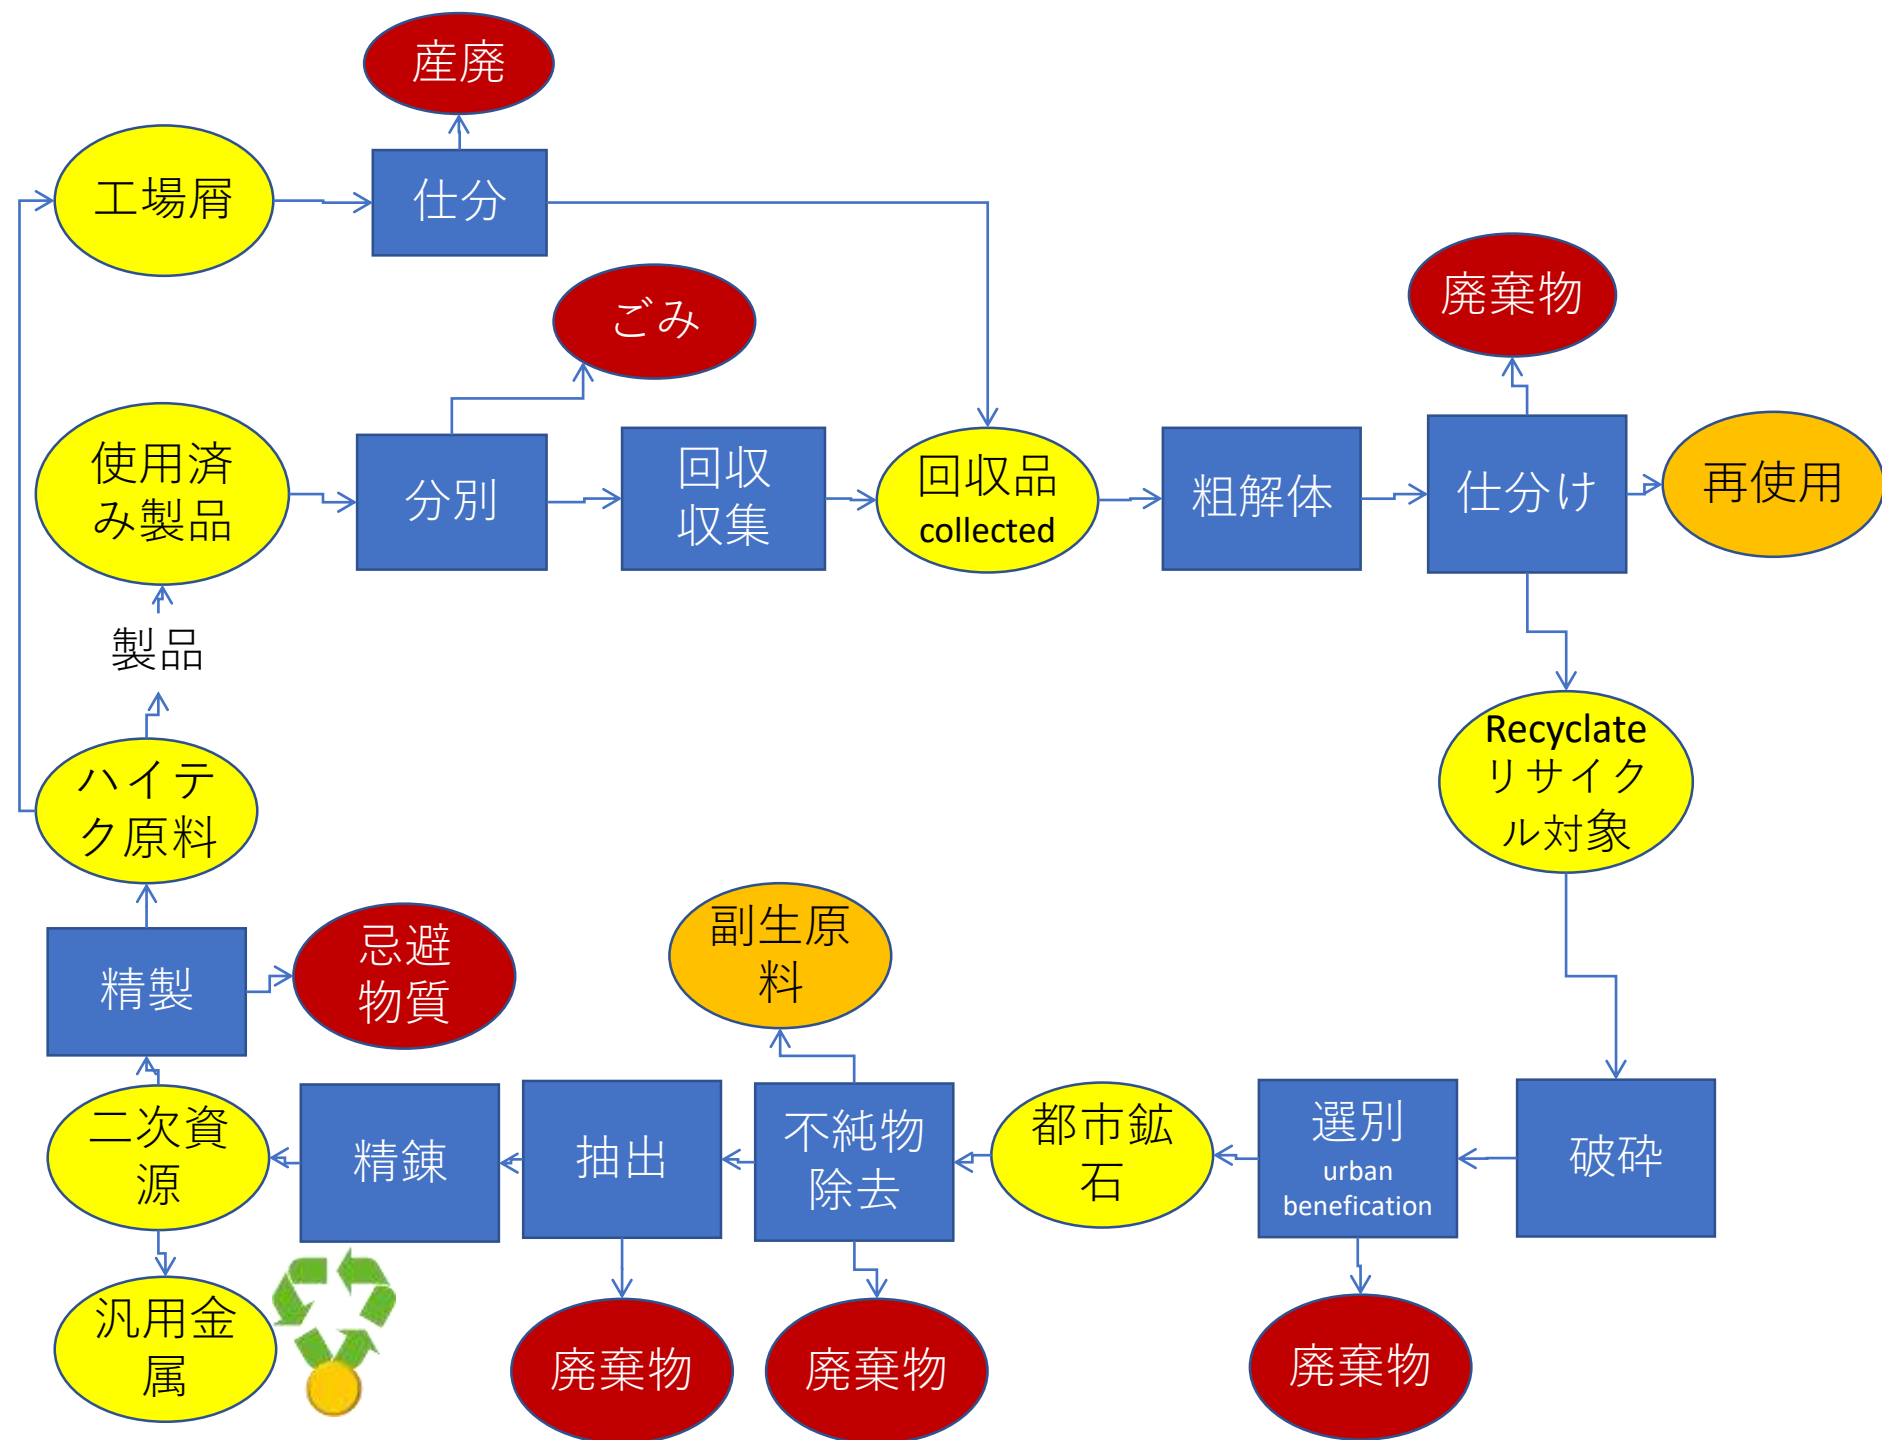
産廃

工場屑

仕分

ごみ

廃棄物

使用済み製品

分別

回収収集

回収品 collected

粗解体

仕分け

再使用

製品

Recyclate リサイクル対象

ハイテク原料

精製

忌避物質

副生原料

二次資源

精錬

抽出

不純物除去

都市鉱石

選別 urban benefication

破砕

汎用金属

廃棄物

廃棄物

廃棄物